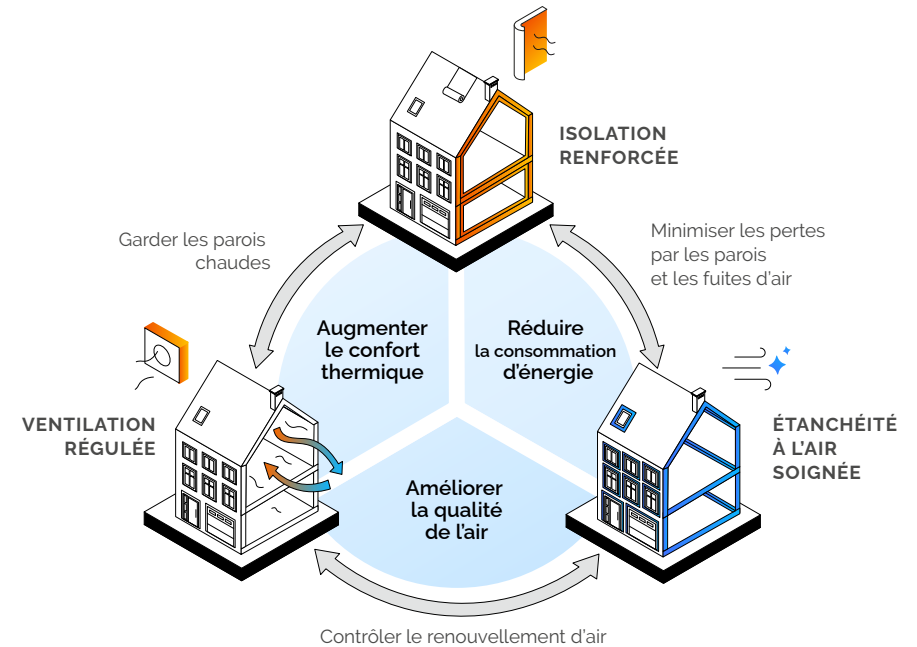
ISOLATION RENFORCÉE

Garder les parois chaudes

Minimiser les pertes par les parois et les fuites d'air

Augmenter le confort thermique

Réduire la consommation d'énergie

VENTILATION RÉGULÉE

ÉTANCHÉITÉ À L'AIR SOIGNÉE

Améliorer la qualité de l'air

Contrôler le renouvellement d'air